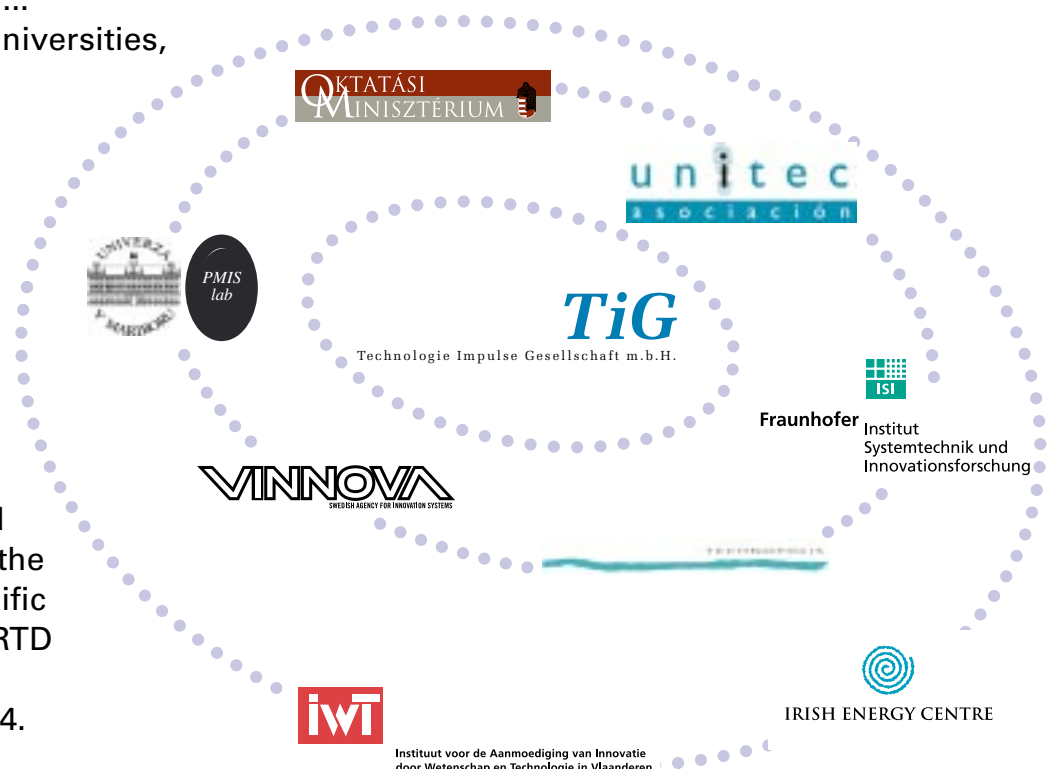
...
niversities,

OKTATÁSI MINISZTÉRIUM

unitec
asociación

UNIVERZA V MARIBORU

PMIS lab

TiG
Technologie Impulse Gesellschaft m.b.H.

ISI
Fraunhofer Institut Systemtechnik und Innovationsforschung

VINNOVA
SWEDISH AGENCY FOR INNOVATION SYSTEMS

l
the
ific
RTD

4.

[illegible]

IWT
Instituut voor de Aanmoediging van Innovatie door Wetenschap en Technologie in Vlaanderen

IRISH ENERGY CENTRE